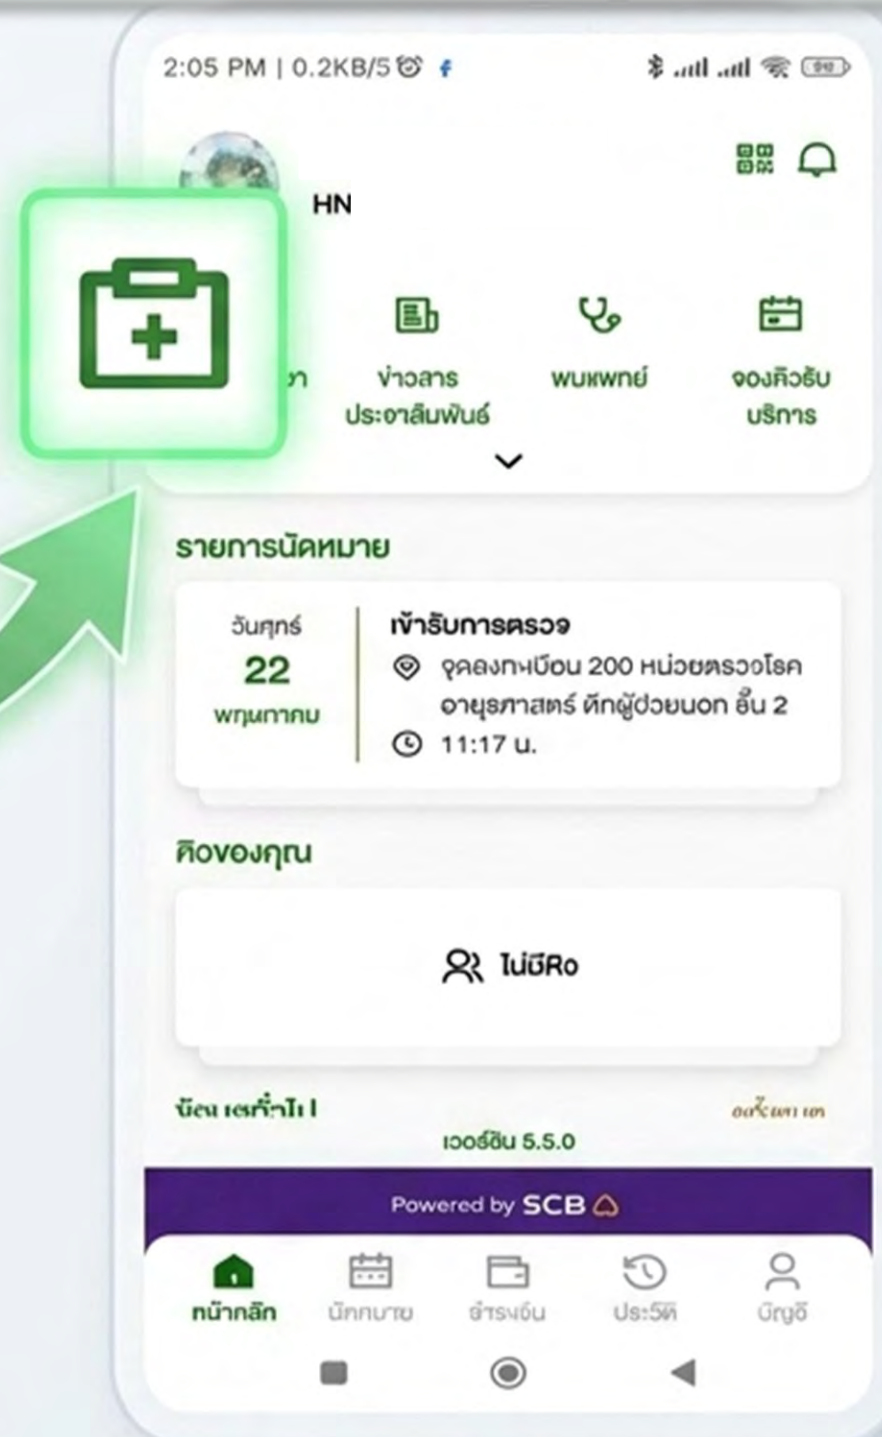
2:05 PM | 0.2KB/5

HN

ๅา

ข่าวสาร ประชาสัมพันธ์

พบแพทย์

จองคิวรับ บริการ

รายการนัดหมาย

วันศุกร์
22
พฤษภาคม

เข้ารับการตรวจ
จุดลงทะเบียน 200 หน่วยตรวจโรค อายุรศาสตร์ ตึกผู้ป่วยนอก ชั้น 2
11:17 น.

คิวของคุณ

ไม่มีคิว

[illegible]

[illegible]

เวอร์ชัน 5.5.0

Powered by SCB

หน้าหลัก
นัดหมาย
ชำระเงิน
ประวัติ
บัญชี